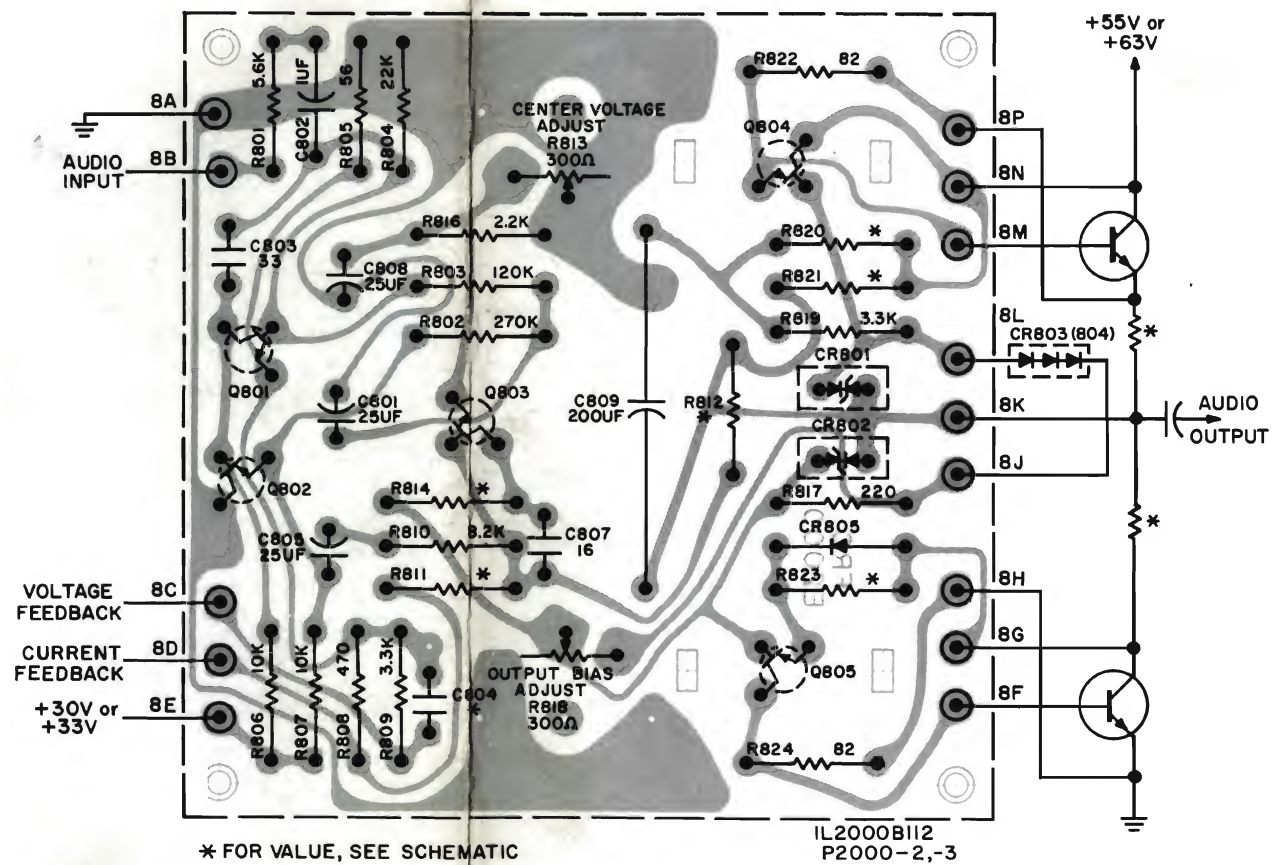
+55V or +63V

8A
AUDIO INPUT
8B
5.6K
R801
1UF
C802
56
R805
22K
R804
CENTER VOLTAGE ADJUST
R813
300Ω
R822
82
Q804
8P
8N
8M
C803
33
C808
25UF
R816
2.2K
R803
120K
R820
*
R821
*
R802
270K
R819
3.3K
8L
CR803 (804)
*
Q801
C801
25UF
Q803
C809
200UF
R812
*
CR801
8K
AUDIO OUTPUT
CR802
8J
Q802
R814
*
R817
220
C805
25UF
R810
8.2K
C807
16
CR805
*
R811
*
R823
*
VOLTAGE FEEDBACK
8C
8H
CURRENT FEEDBACK
8D
10K
10K
470
3.3K
8G
OUTPUT BIAS ADJUST
R818
300Ω
Q805
+30V or +33V
8E
R806
R807
R808
R809
C804
*
8F
R824
82
* FOR VALUE, SEE SCHEMATIC
IL2000B112
P2000-2,-3